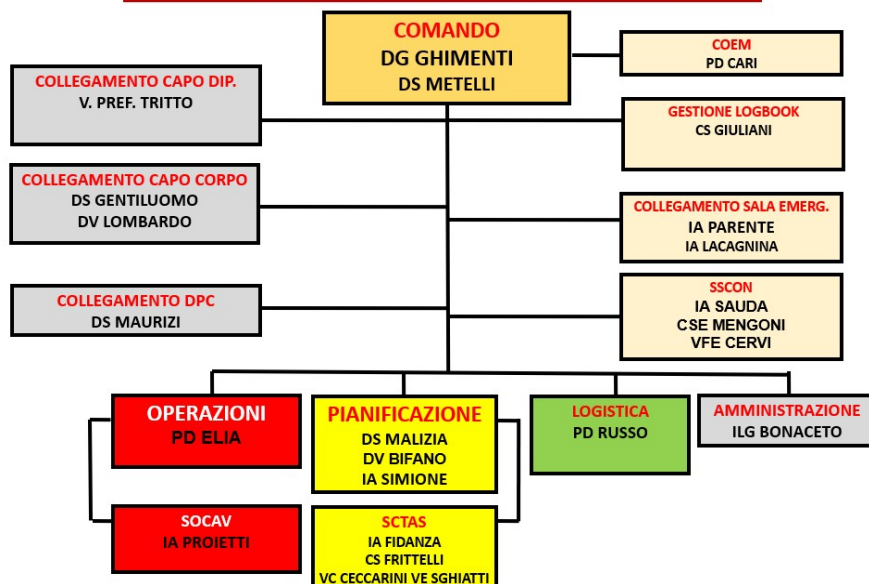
COMANDO
DG GHIMENTI
DS METELLI

COEM
PD CARI

COLLEGAMENTO CAPO DIP.
V. PREF. TRITTO

GESTIONE LOGBOOK
CS GIULIANI

COLLEGAMENTO CAPO CORPO
DS GENTILUOMO
DV LOMBARDO

COLLEGAMENTO SALA EMERG.
IA PARENTE
IA LACAGNINA

COLLEGAMENTO DPC
DS MAURIZI

SSCON
IA SAUDA
CSE MENGONI
VFE CERVI

OPERAZIONI
PD ELIA

PIANIFICAZIONE
DS MALIZIA
DV BIFANO
IA SIMIONE

LOGISTICA
PD RUSSO

AMMINISTRAZIONE
ILG BONACETO

SOCAV
IA PROIETTI

SCTAS
IA FIDANZA
CS FRITTELLI
VC CECCARINI VE SGHIATTI